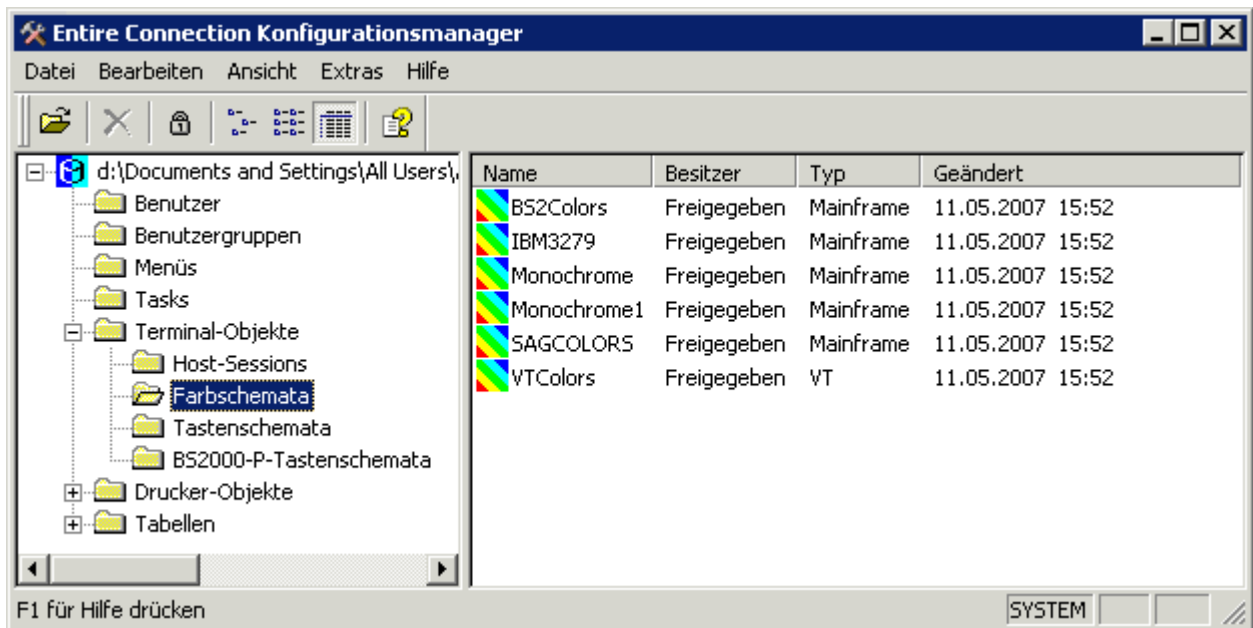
Entire Connection Konfigurationsmanager

Datei Bearbeiten Ansicht Extras Hilfe

d:\Documents and Settings\All Users\

Benutzer

Benutzergruppen

Menüs

Tasks

Terminal-Objekte

Host-Sessions

Farbschemata

Tastenschemata

BS2000-P-Tastenschemata

Drucker-Objekte

Tabellen

| Name | Besitzer | Typ | Geändert |
|---|---|---|---|
| BS2Colors | Freigegeben | Mainframe | 11.05.2007 15:52 |
| IBM3279 | Freigegeben | Mainframe | 11.05.2007 15:52 |
| Monochrome | Freigegeben | Mainframe | 11.05.2007 15:52 |
| Monochrome1 | Freigegeben | Mainframe | 11.05.2007 15:52 |
| SAGCOLORS | Freigegeben | Mainframe | 11.05.2007 15:52 |
| VTColors | Freigegeben | VT | 11.05.2007 15:52 |

F1 für Hilfe drücken

SYSTEM